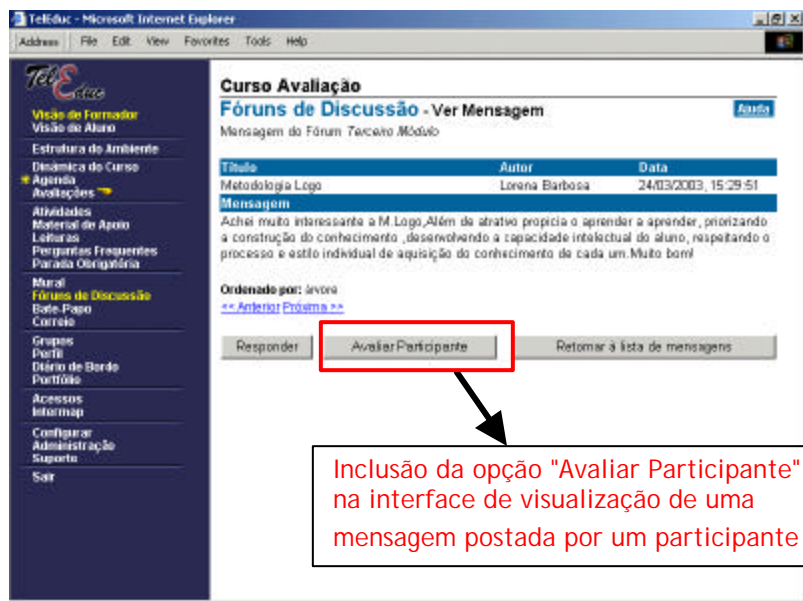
TelEduc - Microsoft Internet Explorer

Address File Edit View Favorites Tools Help

TelEduc

Visão de Formador
Visão de Aluno

Estrutura do Ambiente

Dinâmica do Curso
Agenda
Avaliações

Atividades
Material de Apoio
Leituras
Perguntas Frequentes
Parada Obrigatória

Mural
Fóruns de Discussão
Bate-Papo
Correio

Grupos
Perfil
Diário de Bordo
Portfólio

Acessos
Intermap

Configurar
Administração
Suporte

Sair

Curso Avaliação

Fóruns de Discussão - Ver Mensagem

Ajuda

Mensagem do Fórum *Terceiro Módulo*

| Título | Autor | Data |
|---|---|---|
| Metodologia Logo | Lorena Barbosa | 24/03/2003, 15:29:51 |

Mensagem

Achei muito interessante a M.Logo,Além de atrativo propicia o aprender a aprender, priorizando a construção do conhecimento ,desenvolvendo a capacidade intelectual do aluno, respeitando o processo e estilo individual de aquisição do conhecimento de cada um.Muito bom!

Ordenado por: árvore
<< Anterior Próxima >>

Responder Avaliar Participante Retornar à lista de mensagens

Inclusão da opção "Avaliar Participante" na interface de visualização de uma mensagem postada por um participante